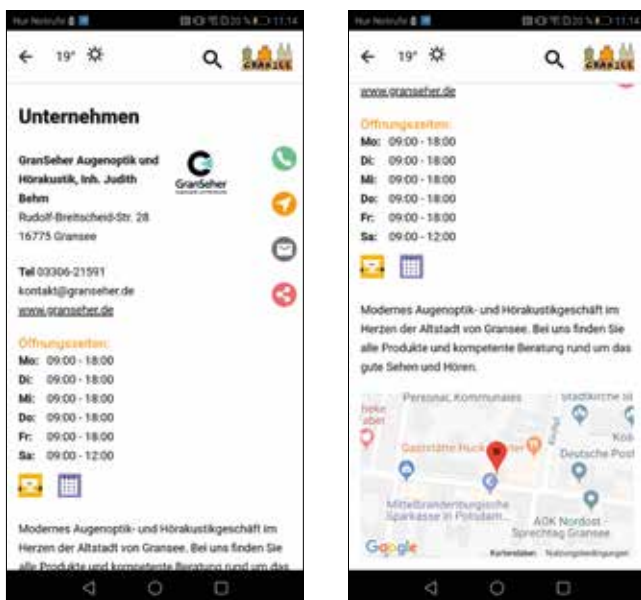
Nur Notrufe
11:14

19°

GRANSEE

Unternehmen

GranSeher Augenoptik und Hörakustik, Inh. Judith Behm
Rudolf-Breitscheid-Str. 28
16775 Gransee

GranSeher

Tel 03306-21591
kontakt@granseher.de
www.granseher.de

Öffnungszeiten:
Mo: 09:00 - 18:00
Di: 09:00 - 18:00
Mi: 09:00 - 18:00
Do: 09:00 - 18:00
Fr: 09:00 - 18:00
Sa: 09:00 - 12:00

Modernes Augenoptik- und Hörakustikgeschäft im Herzen der Altstadt von Gransee. Bei uns finden Sie alle Produkte und kompetente Beratung rund um das

Nur Notrufe
11:14

19°

GRANSEE

www.granseher.de

Öffnungszeiten:
Mo: 09:00 - 18:00
Di: 09:00 - 18:00
Mi: 09:00 - 18:00
Do: 09:00 - 18:00
Fr: 09:00 - 18:00
Sa: 09:00 - 12:00

Modernes Augenoptik- und Hörakustikgeschäft im Herzen der Altstadt von Gransee. Bei uns finden Sie alle Produkte und kompetente Beratung rund um das gute Sehen und Hören.

Personal, Kommunales
Stadtkirche St
Gaststätte Hucke
Deutsche Post
Mittelbrandenburgische Sparkasse in Potsdam
AOK Nordost - Sprechtag Gransee
Google
Kartendaten
Nutzungsbedingungen